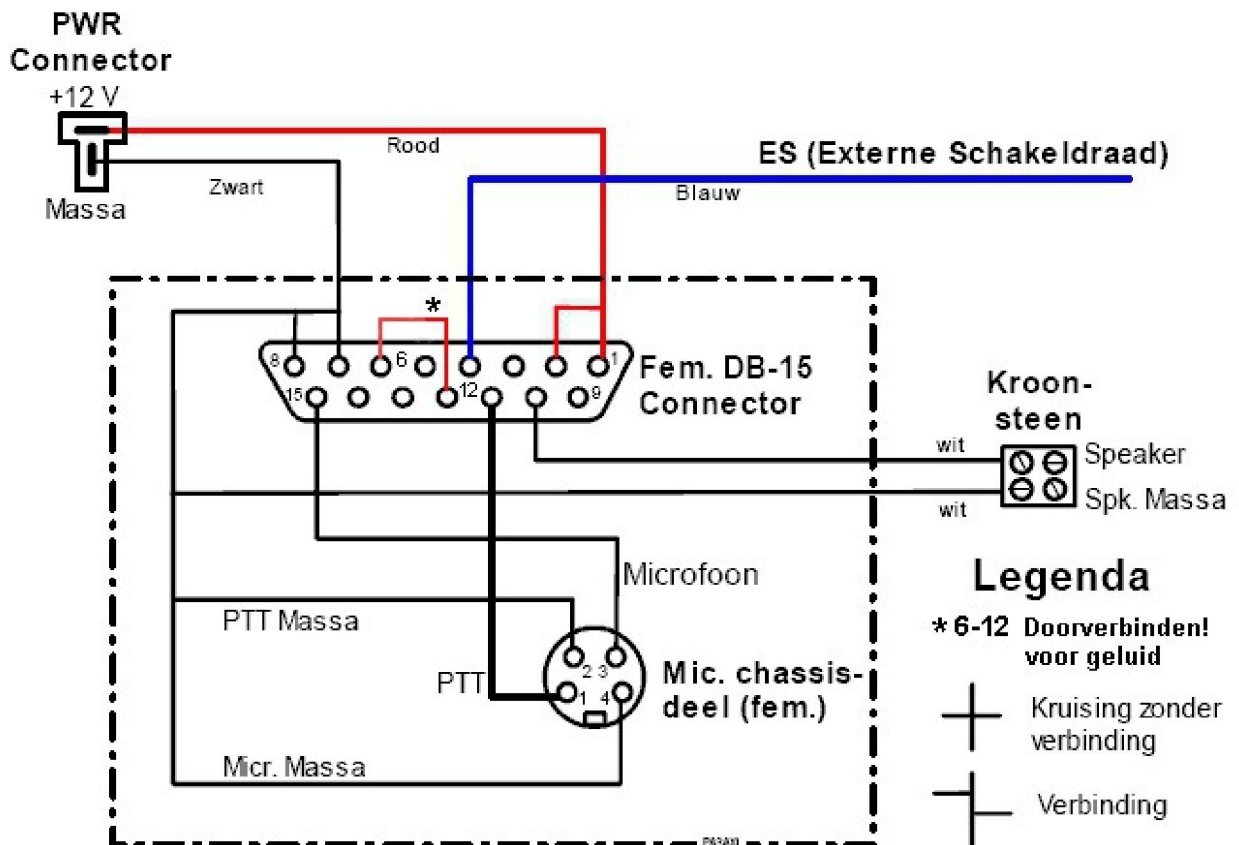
PWR Connector
+12 V
Massa
Rood
Zwart
ES (Externe Schakeldraad)
Blauw
*
8
6
1
15
12
9
Fem. DB-15 Connector
Kroon-steen
wit
Speaker
wit
Spk. Massa
Microfoon
Legenda
PTT Massa
* 6-12 Doorverbinden! voor geluid
2 3
PTT
1 4
Mic. chassis-deel (fem.)
Kruising zonder verbinding
Micr. Massa
Verbinding
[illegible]